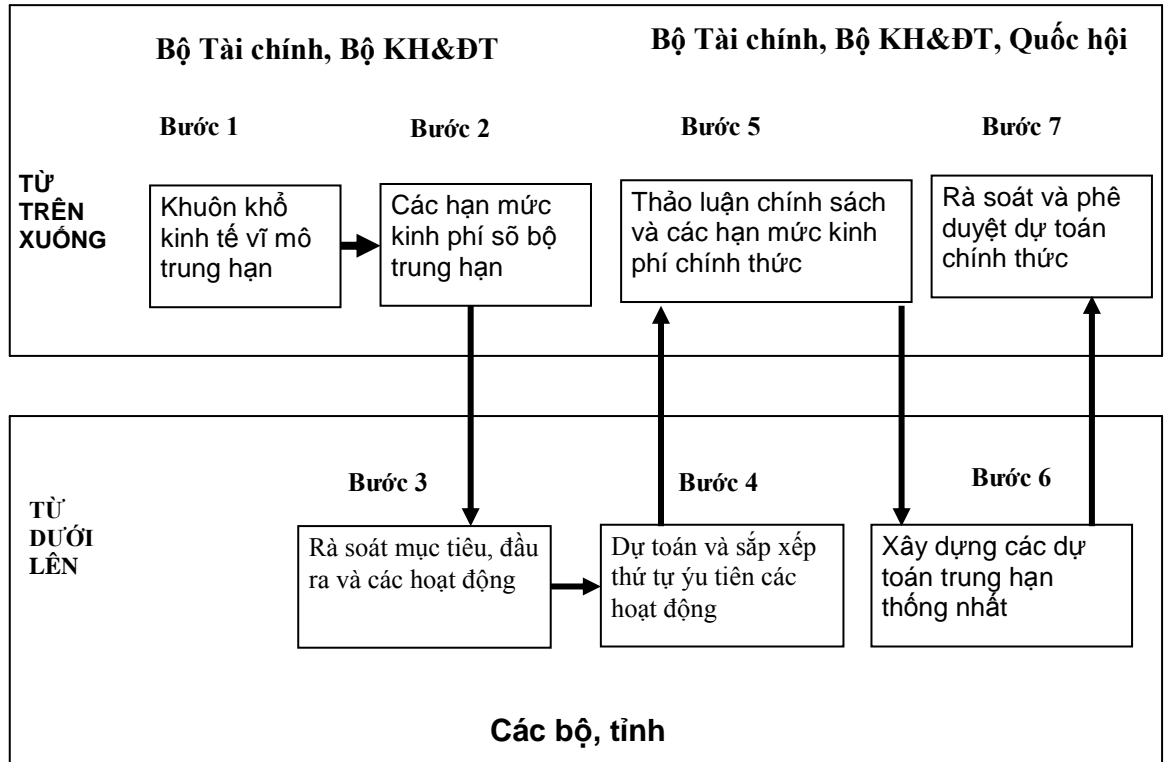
Bộ Tài chính, Bộ KH&ĐT

Bộ Tài chính, Bộ KH&ĐT, Quốc hội

Bước 1

Bước 2

Bước 5

Bước 7

TỪ TRÊN XUỐNG

Khuôn khổ kinh tế vĩ mô trung hạn

Các hạn mức kinh phí sõ bộ trung hạn

Thảo luận chính sách và các hạn mức kinh phí chính thức

Rà soát và phê duyệt dự toán chính thức

TỪ DƯỚI LÊN

Bước 3

Bước 4

Bước 6

Rà soát mục tiêu, đầu ra và các hoạt động

Dự toán và sắp xếp thứ tự ýu tiên các hoạt động

Xây dựng các dự toán trung hạn thống nhất

Các bộ, tỉnh